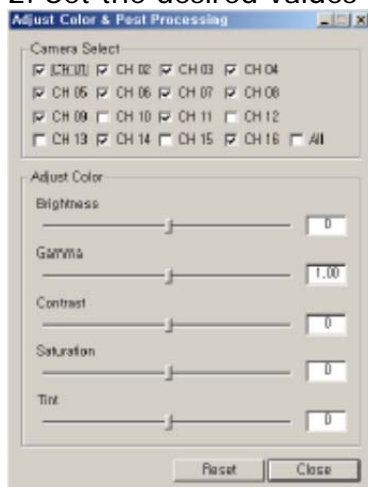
2. Set the desired values

Adjust Color & Post Processing

Camera Select

CH 01 CH 02 CH 03 CH 04
CH 05 CH 06 CH 07 CH 08
CH 09 CH 10 CH 11 CH 12
CH 13 CH 14 CH 15 CH 16 All

Adjust Color

Brightness
0

Gamma
1.00

Contrast
0

Saturation
0

Tint
0

Reset Close